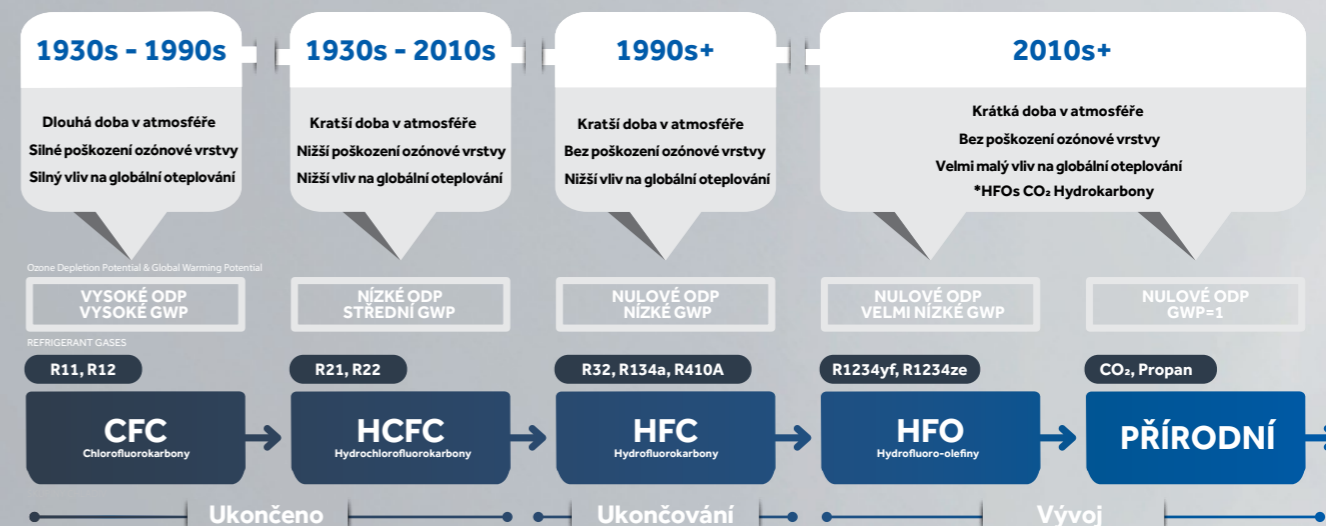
1930s - 1990s

Dlouhá doba v atmosféře
Silné poškození ozónové vrstvy
Silný vliv na globální oteplování

1930s - 2010s

Kratší doba v atmosféře
Nižší poškození ozónové vrstvy
Nižší vliv na globální oteplování

1990s+

Kratší doba v atmosféře
Bez poškození ozónové vrstvy
Nižší vliv na globální oteplování

2010s+

Krátká doba v atmosféře
Bez poškození ozónové vrstvy
Velmi malý vliv na globální oteplování
*HFOs $CO_2$ Hydrokarbony

Ozone Depletion Potential & Global Warming Potential

VYSOKÉ ODP
VYSOKÉ GWP

NÍZKÉ ODP
STŘEDNÍ GWP

NULOVÉ ODP
NÍZKÉ GWP

NULOVÉ ODP
VELMI NÍZKÉ GWP

NULOVÉ ODP
GWP=1

REFRIGERANT GASES

R11, R12

R21, R22

R32, R134a, R410A

R1234yf, R1234ze

$CO_2$, Propan

CFC
Chlorofluorokarbony

HCFC
Hydrochlorofluorokarbony

HFC
Hydrofluorokarbony

HFO
Hydrofluoro-olefiny

PŘÍRODNÍ

Ukončeno

Ukončování

Vývoj